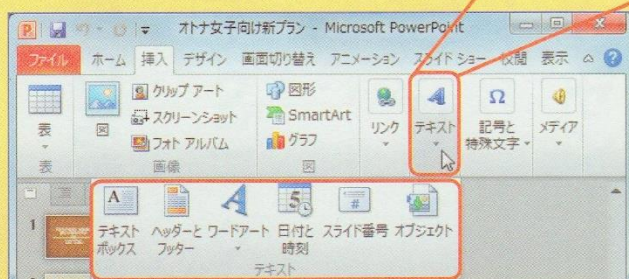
オトナ女子向け新プラン - Microsoft PowerPoint

ファイル ホーム 挿入 デザイン 画面切り替え アニメーション スライド ショー 校閲 表示

表
表
図
クリップ アート
スクリーンショット
フォト アルバム
画像
図形
SmartArt
グラフ
図
リンク
テキスト
記号と特殊文字
メディア

テキストボックス ヘッダーとフッター ワードアート 日付と時刻 スライド番号 オブジェクト
テキスト